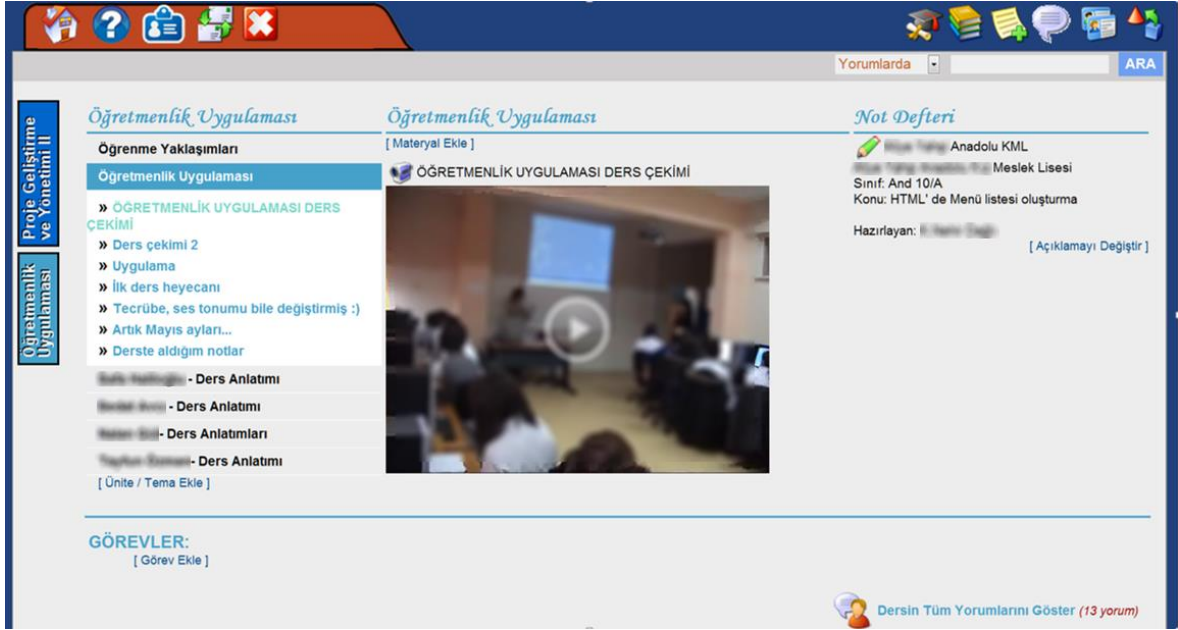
Yorumlarda ARA

Proje Geliştirme ve Yönetimi II

Öğretmenlik Uygulaması

Öğretmenlik Uygulaması

Öğrenme Yaklaşımları

Öğretmenlik Uygulaması

» ÖĞRETMENLİK UYGULAMASI DERS ÇEKİMİ
» Ders çekimi 2
» Uygulama
» İlk ders heyecanı
» Tecrübe, ses tonumu bile değiştirmiş :)
» Artık Mayıs ayları...
» Derste aldığım notlar

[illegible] - Ders Anlatımı
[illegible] - Ders Anlatımı
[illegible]- Ders Anlatımları
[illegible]- Ders Anlatımı
[ Ünite / Tema Ekle ]

Öğretmenlik Uygulaması

[ Materyal Ekle ]

ÖĞRETMENLİK UYGULAMASI DERS ÇEKİMİ

Not Defteri

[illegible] Anadolu KML
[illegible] Meslek Lisesi
Sınıf: And 10/A
Konu: HTML' de Menü listesi oluşturma

Hazırlayan: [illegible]

[ Açıklamayı Değiştir ]

GÖREVLER:
[ Görev Ekle ]

Dersin Tüm Yorumlarını Göster (13 yorum)